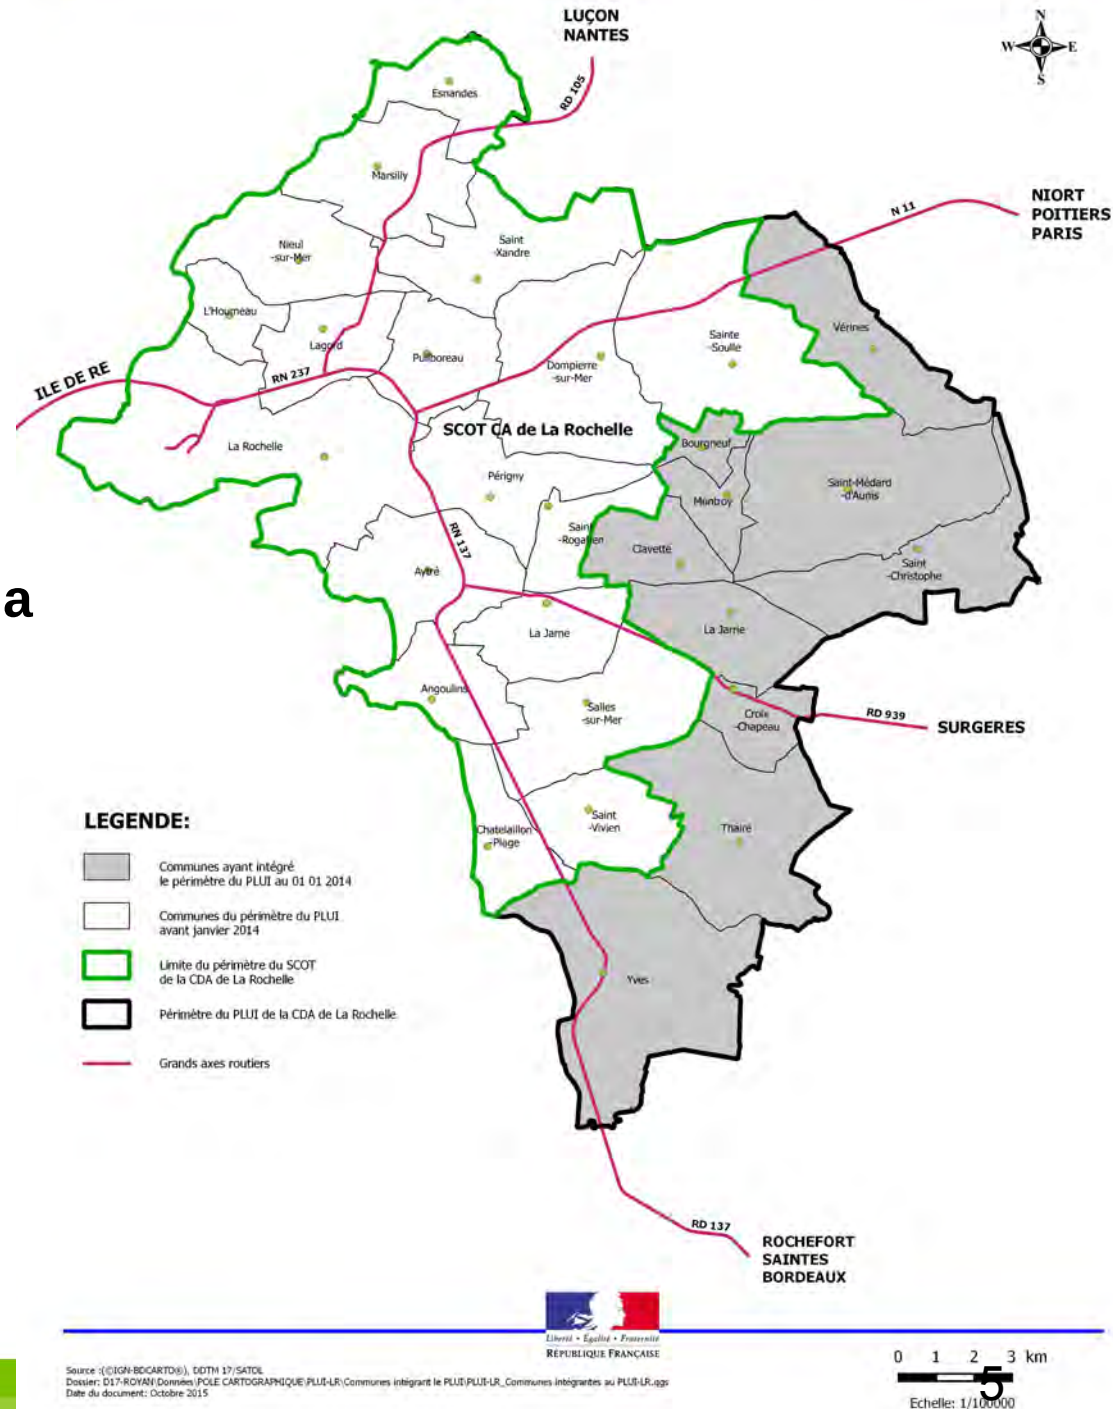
LUÇON
NANTES

N
W E
S

RD 105

Esnandes

Marsilly

Saint
-Xandre

Nieul
-sur-Mer

N 11

NIORT
POITIERS
PARIS

L'Houmeau

Lagord

Puilboreau

Dompierre
-sur-Mer

Sainte
-Soulle

Vérines

ILE DE RE

RN 237

La Rochelle

SCOT CA de La Rochelle

Bourgneuf

Périgny

Saint-Médard
-d'Aunis

Montroy

Saint
-Rogatien

Clavette

Saint
-Christophe

RN 137

a

Aytré

La Jarne

La Jarrie

Angoulins

Salles
-sur-Mer

Croix
-Chapeau

RD 939

SURGERES

LEGENDE:

Saint
-Vivien

Thairé

Chatelaillon
-Plage

Communes ayant intégré
le périmètre du PLUI au 01 01 2014

Communes du périmètre du PLUI
avant janvier 2014

Limite du périmètre du SCOT
de la CDA de La Rochelle

Yves

Périmètre du PLUI de la CDA de La Rochelle

Grands axes routiers

RD 137

ROCHEFORT
SAINTES
BORDEAUX

Liberté • Égalité • Fraternité
RÉPUBLIQUE FRANÇAISE

Source :(©IGN-BDCARTO®), DDTM 17/SATOL
Dossier: D17-ROYAN\Données\POLE CARTOGRAPHIQUE\PLUI-LR\Communes intégrant le PLUI\PLUI-LR_Communes intégrantes au PLUI-LR.qgs
Date du document: Octobre 2015

0 1 2 3 km
Echelle: 1/100000

5